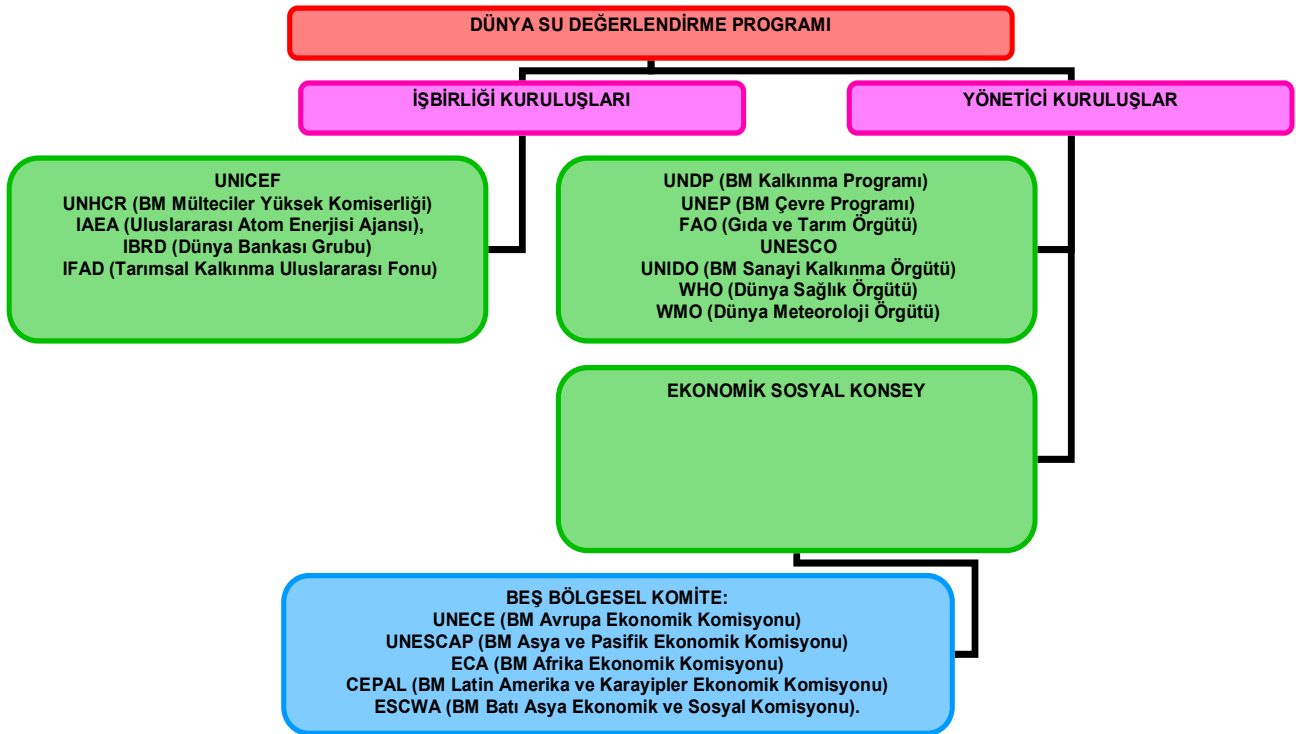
DÜNYA SU DEĞERLENDİRME PROGRAMI

İŞBİRLİĞİ KURULUŞLARI

YÖNETİCİ KURULUŞLAR

UNICEF
UNHCR (BM Mülteciler Yüksek Komiserliği)
IAEA (Uluslararası Atom Enerjisi Ajansı),
IBRD (Dünya Bankası Grubu)
IFAD (Tarımsal Kalkınma Uluslararası Fonu)

UNDP (BM Kalkınma Programı)
UNEP (BM Çevre Programı)
FAO (Gıda ve Tarım Örgütü)
UNESCO
UNIDO (BM Sanayi Kalkınma Örgütü)
WHO (Dünya Sağlık Örgütü)
WMO (Dünya Meteoroloji Örgütü)

EKONOMİK SOSYAL KONSEY

BEŞ BÖLGESEL KOMİTE:
UNECE (BM Avrupa Ekonomik Komisyonu)
UNESCAP (BM Asya ve Pasifik Ekonomik Komisyonu)
ECA (BM Afrika Ekonomik Komisyonu)
CEPAL (BM Latin Amerika ve Karayipler Ekonomik Komisyonu)
ESCWA (BM Batı Asya Ekonomik ve Sosyal Komisyonu).